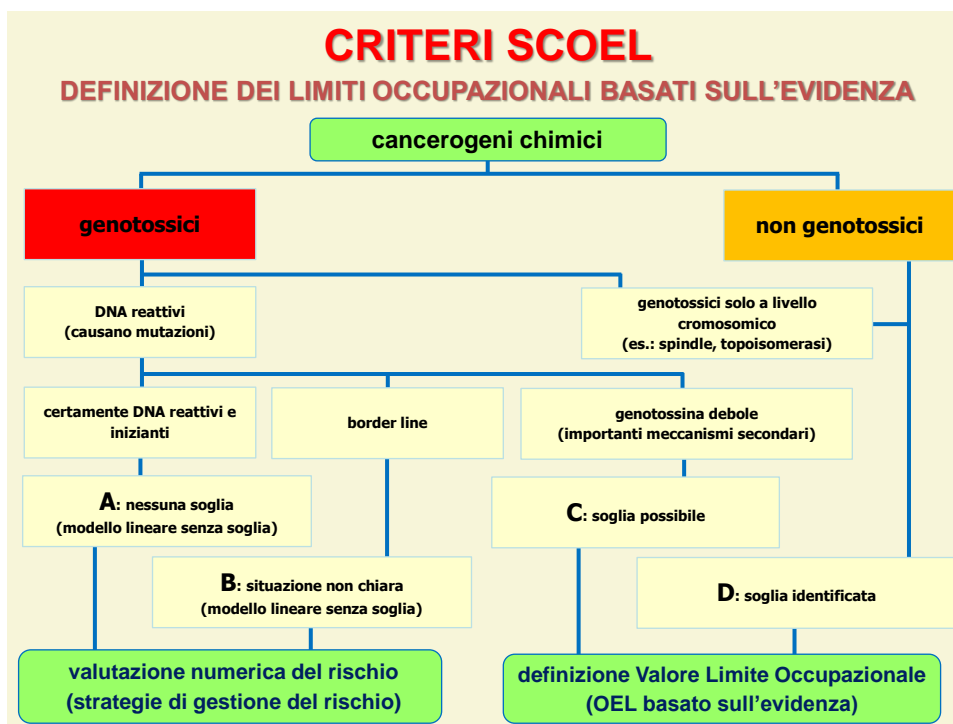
CRITERI SCOEL
DEFINIZIONE DEI LIMITI OCCUPAZIONALI BASATI SULL'EVIDENZA

cancerogeni chimici

genotossici

non genotossici

DNA reattivi
(causano mutazioni)

genotossici solo a livello cromosomico
(es.: spindle, topoisomerasi)

certamente DNA reattivi e inizianti

border line

genotossina debole
(importanti meccanismi secondari)

A: nessuna soglia
(modello lineare senza soglia)

C: soglia possibile

B: situazione non chiara
(modello lineare senza soglia)

D: soglia identificata

valutazione numerica del rischio
(strategie di gestione del rischio)

definizione Valore Limite Occupazionale
(OEL basato sull'evidenza)